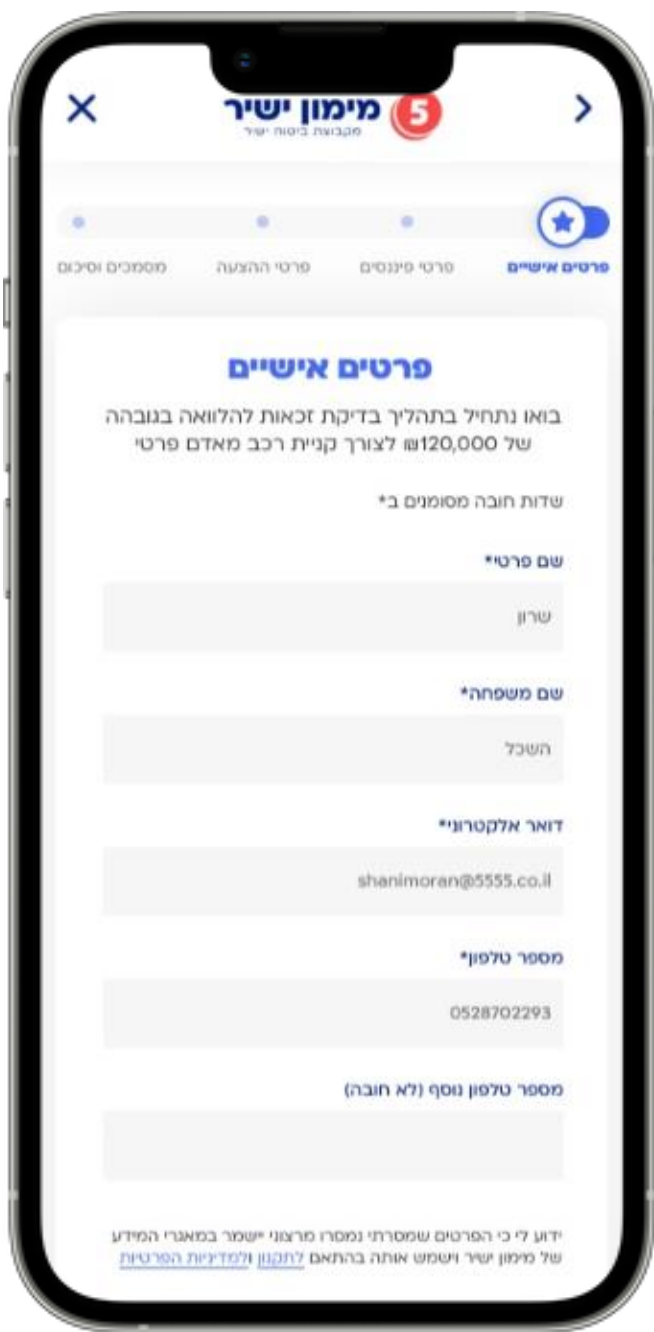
5 מימון ישיר
מקבוצת ביטוח ישיר

פרטים אישיים
פרטי פיננסים
פרטי ההצעה
מסמכים וסיכום

פרטים אישיים

בואו נתחיל בתהליך בדיקת זכאות להלוואה בגובה של 120,000₪ לצורך קניית רכב מאדם פרטי

שדות חובה מסומנים ב*

שם פרטי*
שרון

שם משפחה*
השכל

דואר אלקטרוני*
shanimoran@5555.co.il

מספר טלפון*
0528702293

מספר טלפון נוסף (לא חובה)

ידוע לי כי הפרטים שמסרתי נמסרו מרצוני יישמר במאגרי המידע של מימון ישיר ושמש אותה בהתאם לתקנון ולמדיניות הפרטיות